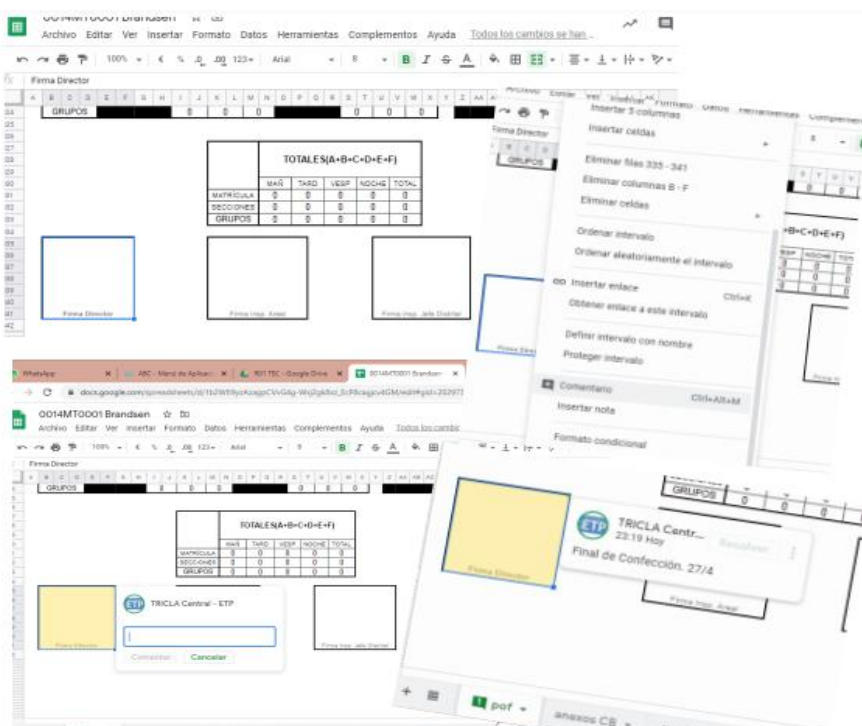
0014MT0001 Brandsen
Archivo Editar Ver Insertar Formato Datos Herramientas Complementos Ayuda Todos los cambios se han...
100% € % .0 .00 123 Arial 8 B I S A
Firma Director
GRUPOS 0 0 0 0 0 0

TOTALES(A+B+C+D+E+F)

| | MAÑ | TARD | VESP | NOCHE | TOTAL |
|---|---|---|---|---|---|
| MATRICULA | 0 | 0 | 0 | 0 | 0 |
| SECCIONES | 0 | 0 | 0 | 0 | 0 |
| GRUPOS | 0 | 0 | 0 | 0 | 0 |

Firma Director
Firma Insp. Areal
Firma Insp. Jefe Distrital

Insertar 5 columnas
Insertar celdas
Eliminar filas 335 - 341
Eliminar columnas B - F
Eliminar celdas
Ordenar intervalo
Ordenar aleatoriamente el intervalo
Insertar enlace Ctrl+K
Obtener enlace a este intervalo
Definir intervalo con nombre
Proteger intervalo
Comentario Ctrl+Alt+M
Insertar nota
Formato condicional

WhatsApp | ABC - Mesa de Aplicaci | 901 TEC - Google Drive | 0014MT0001 Brandsen
docs.google.com/spreadsheets/d/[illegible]
0014MT0001 Brandsen
Archivo Editar Ver Insertar Formato Datos Herramientas Complementos Ayuda Todos los cambios
Firma Director
GRUPOS

TOTALES(A+B+C+D+E+F)

TRICLA Central - ETP
Comentar Cancelar
Firma Director
Firma Insp. Jefe Distrital

TRICLA Centr...
23:19 Hoy
Resolver
Final de Confección. 27/4
Firma Director
Firma Insp. Areal
GRUPOS 0 0
pof
anexos CB